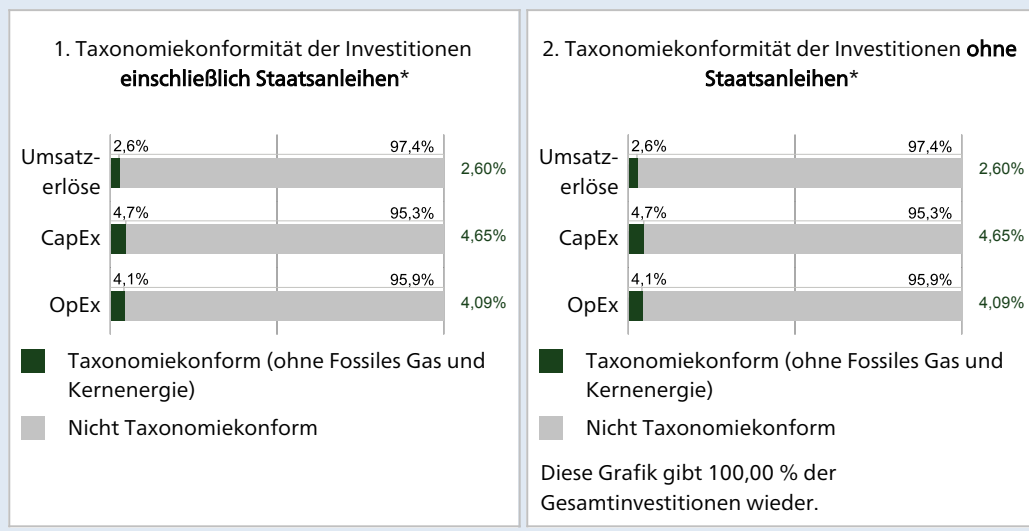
1. Taxonomiekonformität der Investitionen **einschließlich Staatsanleihen***

| | | | |
|---|---|---|---|
| Umsatzerlöse | 2,6% | 97,4% | 2,60% |
| CapEx | 4,7% | 95,3% | 4,65% |
| OpEx | 4,1% | 95,9% | 4,09% |

Taxonomiekonform (ohne Fossiles Gas und Kernenergie)

Nicht Taxonomiekonform

2. Taxonomiekonformität der Investitionen **ohne Staatsanleihen***

| | | | |
|---|---|---|---|
| Umsatzerlöse | 2,6% | 97,4% | 2,60% |
| CapEx | 4,7% | 95,3% | 4,65% |
| OpEx | 4,1% | 95,9% | 4,09% |

Taxonomiekonform (ohne Fossiles Gas und Kernenergie)

Nicht Taxonomiekonform

Diese Grafik gibt 100,00 % der Gesamtinvestitionen wieder.